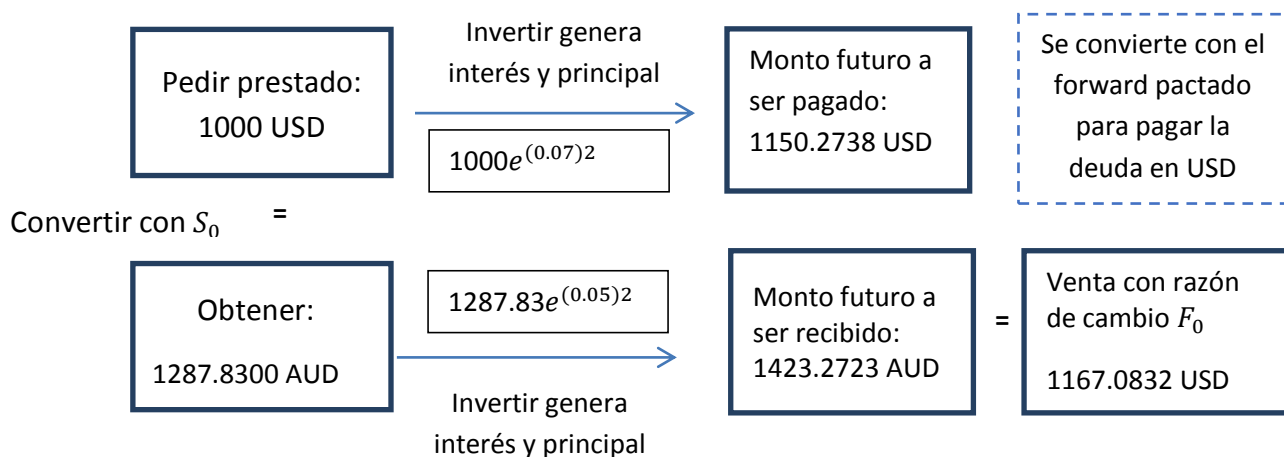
Pedir prestado: 1000 USD

Invertir genera interés y principal

$1000e^{(0.07)2}$

Monto futuro a ser pagado: 1150.2738 USD

Se convierte con el forward pactado para pagar la deuda en USD

Convertir con $S_0$ =

Obtener:
1287.8300 AUD

$1287.83e^{(0.05)2}$

Invertir genera interés y principal

Monto futuro a ser recibido: 1423.2723 AUD

=

Venta con razón de cambio $F_0$
1167.0832 USD